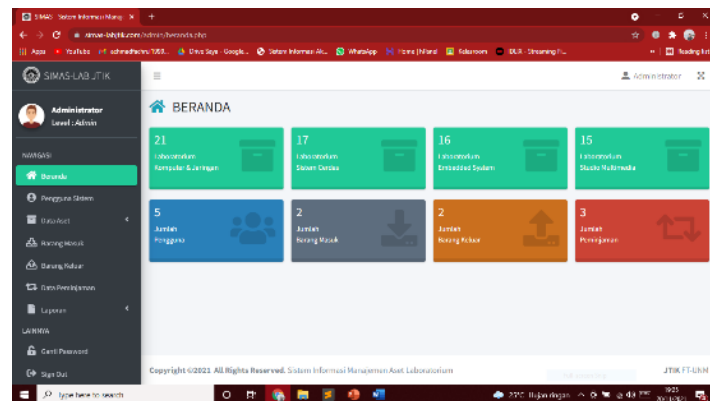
SIMAS · Sistem Informasi Manaj ×  +

simas-labjtik.com/admin/beranda.php

Apps  YouTube  schmedtechn/1958...  Drive Saya - Google...  Sistem Informasi Ak...  WhatsApp  Home (Nilam)  Kelasroom  IDLIX - Streaming Fi...  Reading list

SIMAS-LAB JTIK

Administrator

Administrator
Level : Admin

NAVIGASI

Beranda

Pengguna Sistem

Data Aset

Barang Masuk

Barang Keluar

Data Peminjaman

Laporan

LAINNYA

Ganti Password

Sign Out

BERANDA

21
Laboratorium
Komputer & Jaringan

17
Laboratorium
Sistem Cerdas

16
Laboratorium
Embedded System

15
Laboratorium
Studio Multimedia

5
Jumlah
Pengguna

2
Jumlah
Barang Masuk

2
Jumlah
Barang Keluar

3
Jumlah
Peminjaman

Copyright ©2021. All Rights Reserved. Sistem Informasi Manajemen Aset Laboratorium

JTIK FT-UNM

Type here to search

Hujan ringan

19:25